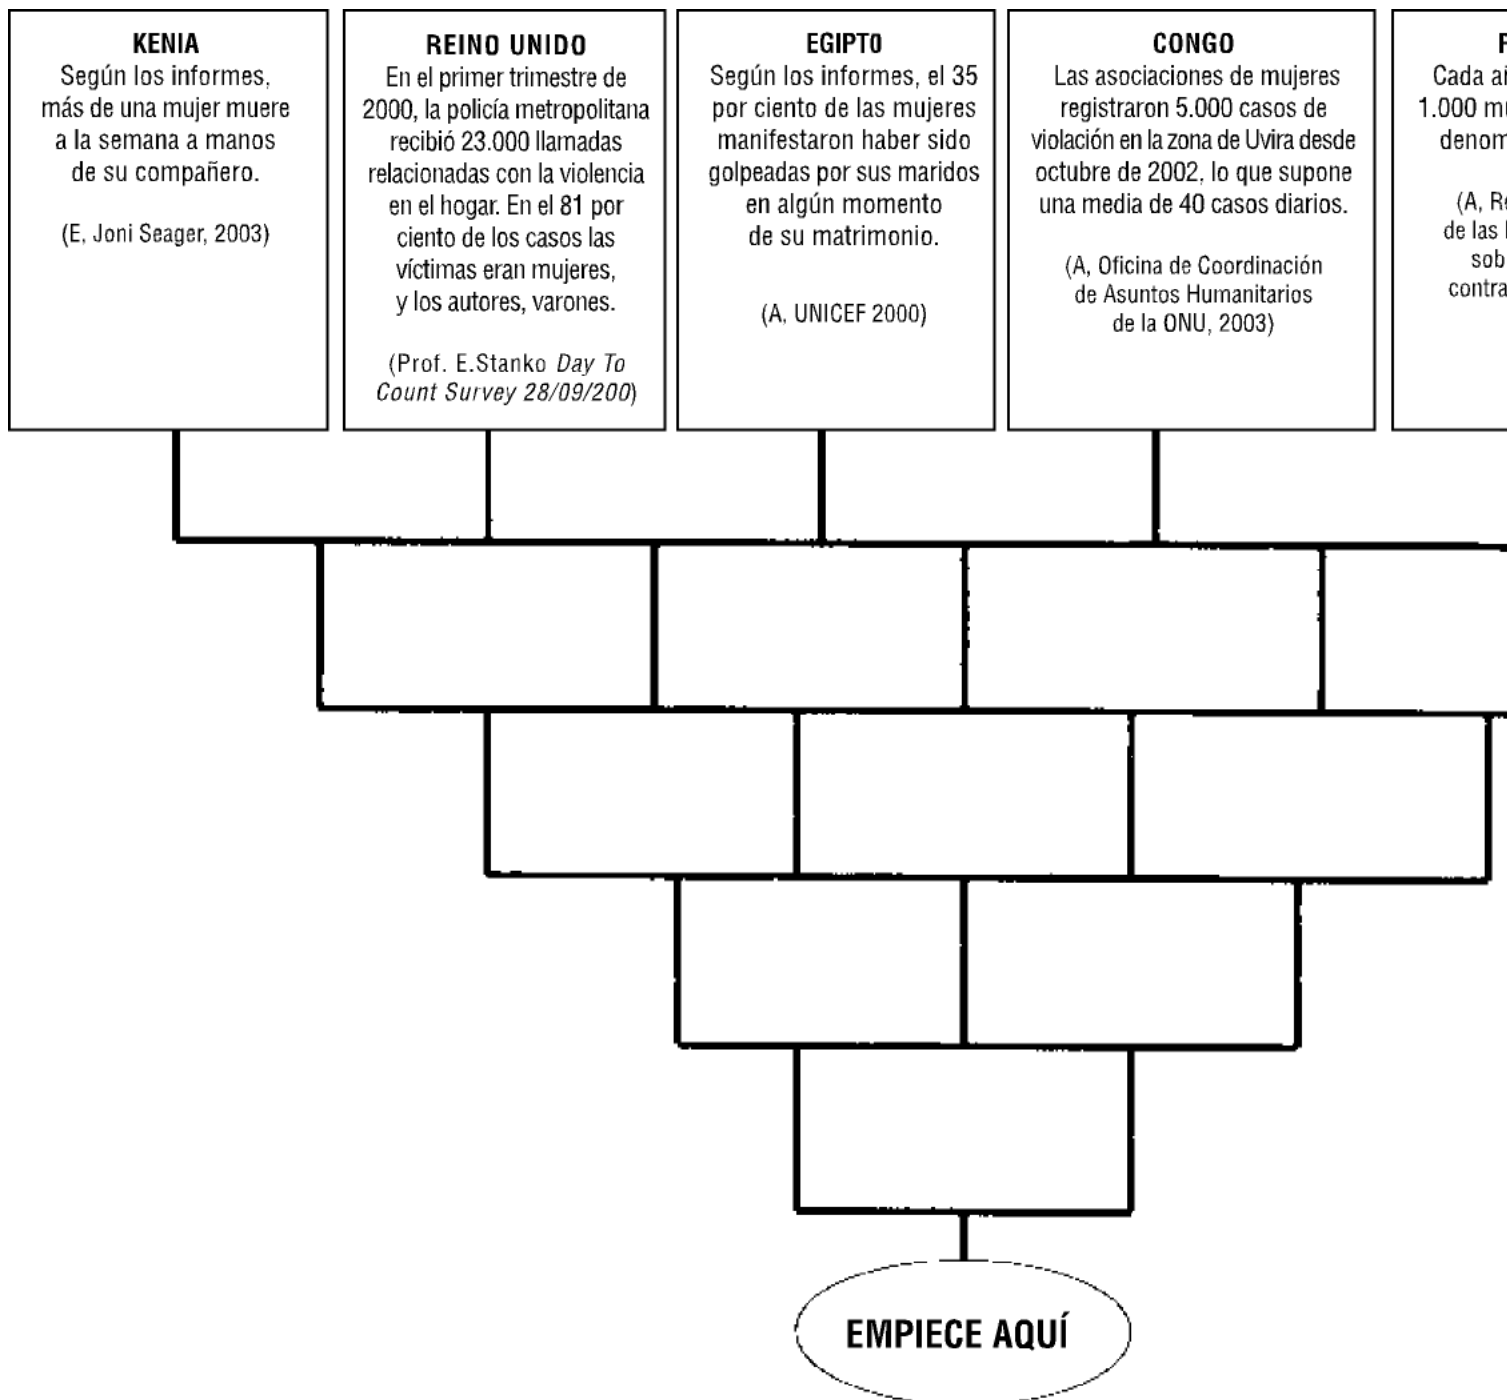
KENIA
Según los informes, más de una mujer muere a la semana a manos de su compañero.

(E, Joni Seager, 2003)

REINO UNIDO
En el primer trimestre de 2000, la policía metropolitana recibió 23.000 llamadas relacionadas con la violencia en el hogar. En el 81 por ciento de los casos las víctimas eran mujeres, y los autores, varones.

(Prof. E.Stanko *Day To Count Survey 28/09/200*)

EGIPTO
Según los informes, el 35 por ciento de las mujeres manifestaron haber sido golpeadas por sus maridos en algún momento de su matrimonio.

(A, UNICEF 2000)

CONGO
Las asociaciones de mujeres registraron 5.000 casos de violación en la zona de Uvira desde octubre de 2002, lo que supone una media de 40 casos diarios.

(A, Oficina de Coordinación de Asuntos Humanitarios de la ONU, 2003)

F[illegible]
Cada a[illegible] 1.000 m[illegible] denom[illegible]

(A, R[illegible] de las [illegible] sob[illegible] contra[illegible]

EMPIECE AQUÍ